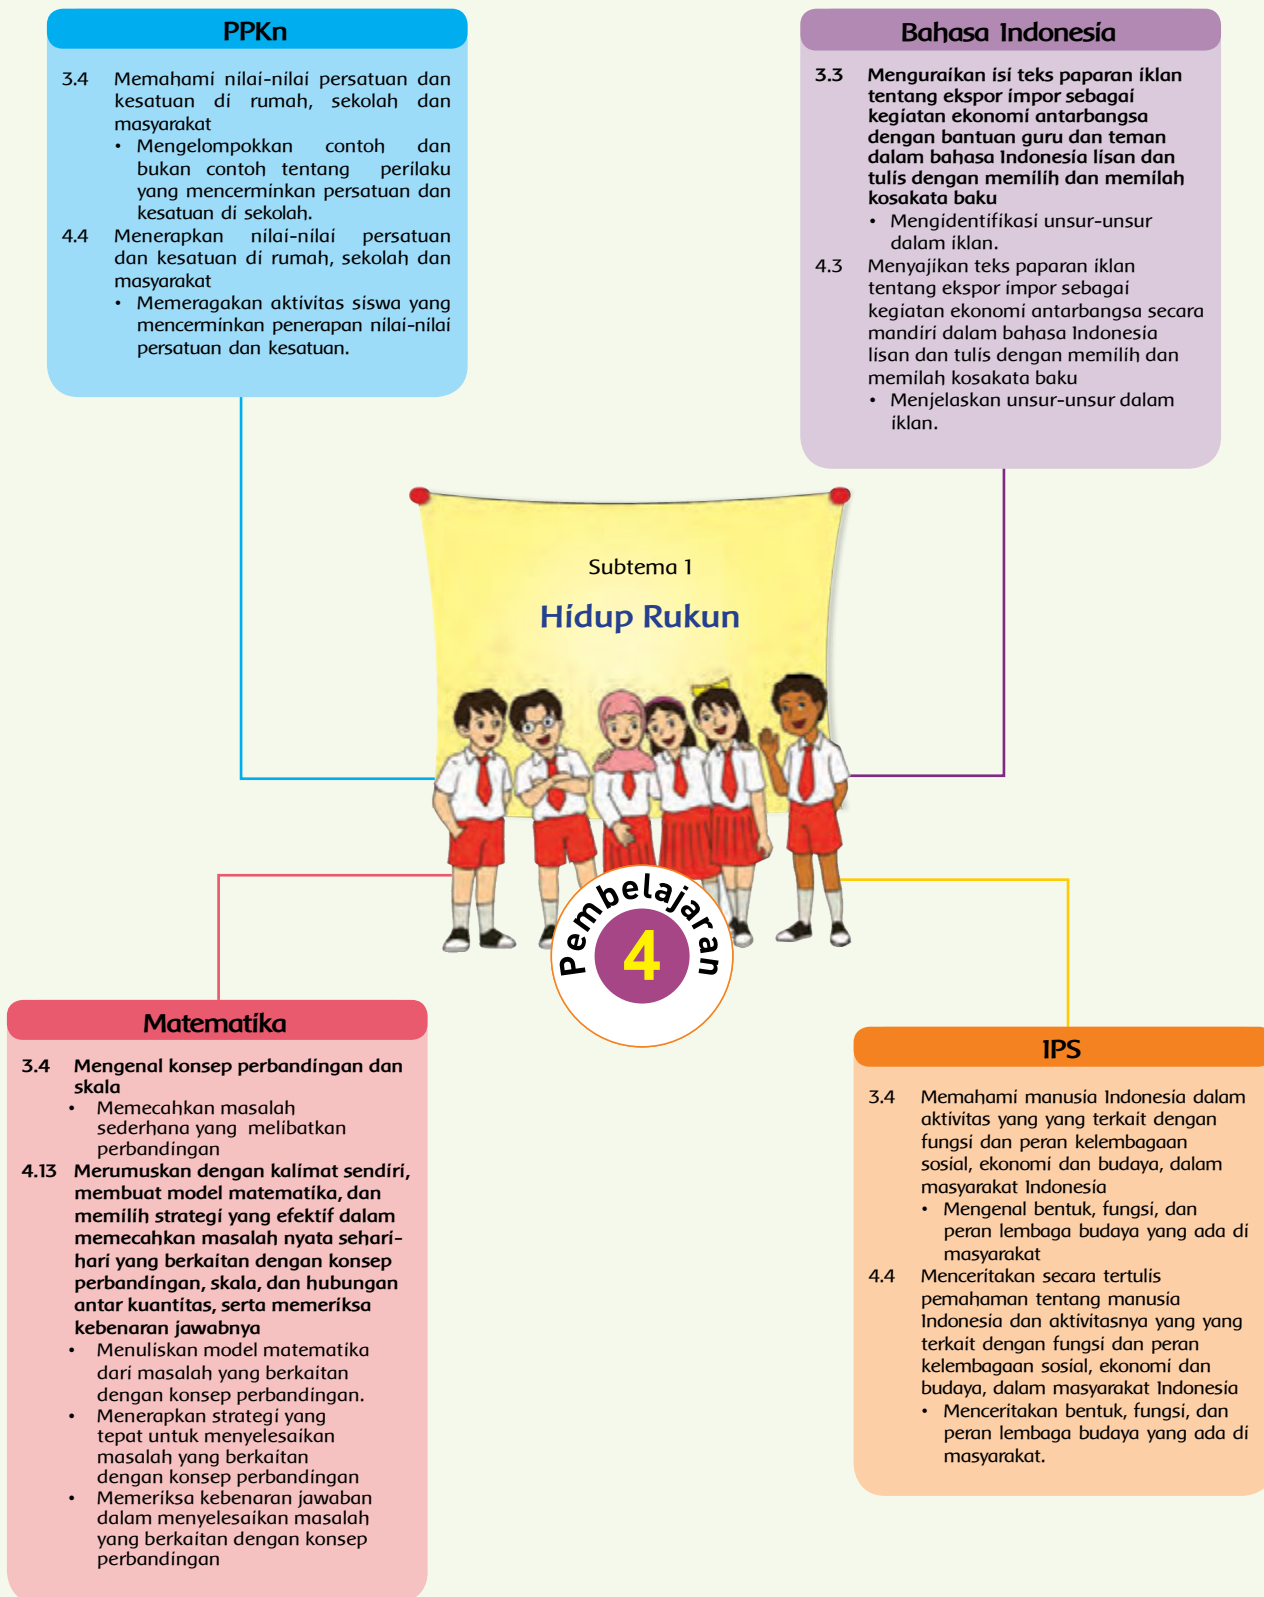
PPKn

3.4 Memahami nilai-nilai persatuan dan kesatuan di rumah, sekolah dan masyarakat
• Mengelompokkan contoh dan bukan contoh tentang perilaku yang mencerminkan persatuan dan kesatuan di sekolah.
4.4 Menerapkan nilai-nilai persatuan dan kesatuan di rumah, sekolah dan masyarakat
• Memeragakan aktivitas siswa yang mencerminkan penerapan nilai-nilai persatuan dan kesatuan.

Bahasa Indonesia

3.3 Menguraikan isi teks paparan iklan tentang ekspor impor sebagai kegiatan ekonomi antarbangsa dengan bantuan guru dan teman dalam bahasa Indonesia lisan dan tulis dengan memilih dan memilah kosakata baku
• Mengidentifikasi unsur-unsur dalam iklan.
4.3 Menyajikan teks paparan iklan tentang ekspor impor sebagai kegiatan ekonomi antarbangsa secara mandiri dalam bahasa Indonesia lisan dan tulis dengan memilih dan memilah kosakata baku
• Menjelaskan unsur-unsur dalam iklan.

Subtema 1
Hidup Rukun

Pembelajaran
4

Matematika

3.4 Mengenal konsep perbandingan dan skala
• Memecahkan masalah sederhana yang melibatkan perbandingan
4.13 Merumuskan dengan kalimat sendiri, membuat model matematika, dan memilih strategi yang efektif dalam memecahkan masalah nyata sehari-hari yang berkaitan dengan konsep perbandingan, skala, dan hubungan antar kuantitas, serta memeriksa kebenaran jawabnya
• Menuliskan model matematika dari masalah yang berkaitan dengan konsep perbandingan.
• Menerapkan strategi yang tepat untuk menyelesaikan masalah yang berkaitan dengan konsep perbandingan
• Memeriksa kebenaran jawaban dalam menyelesaikan masalah yang berkaitan dengan konsep perbandingan

IPS

3.4 Memahami manusia Indonesia dalam aktivitas yang yang terkait dengan fungsi dan peran kelembagaan sosial, ekonomi dan budaya, dalam masyarakat Indonesia
• Mengenal bentuk, fungsi, dan peran lembaga budaya yang ada di masyarakat
4.4 Menceritakan secara tertulis pemahaman tentang manusia Indonesia dan aktivitasnya yang yang terkait dengan fungsi dan peran kelembagaan sosial, ekonomi dan budaya, dalam masyarakat Indonesia
• Menceritakan bentuk, fungsi, dan peran lembaga budaya yang ada di masyarakat.